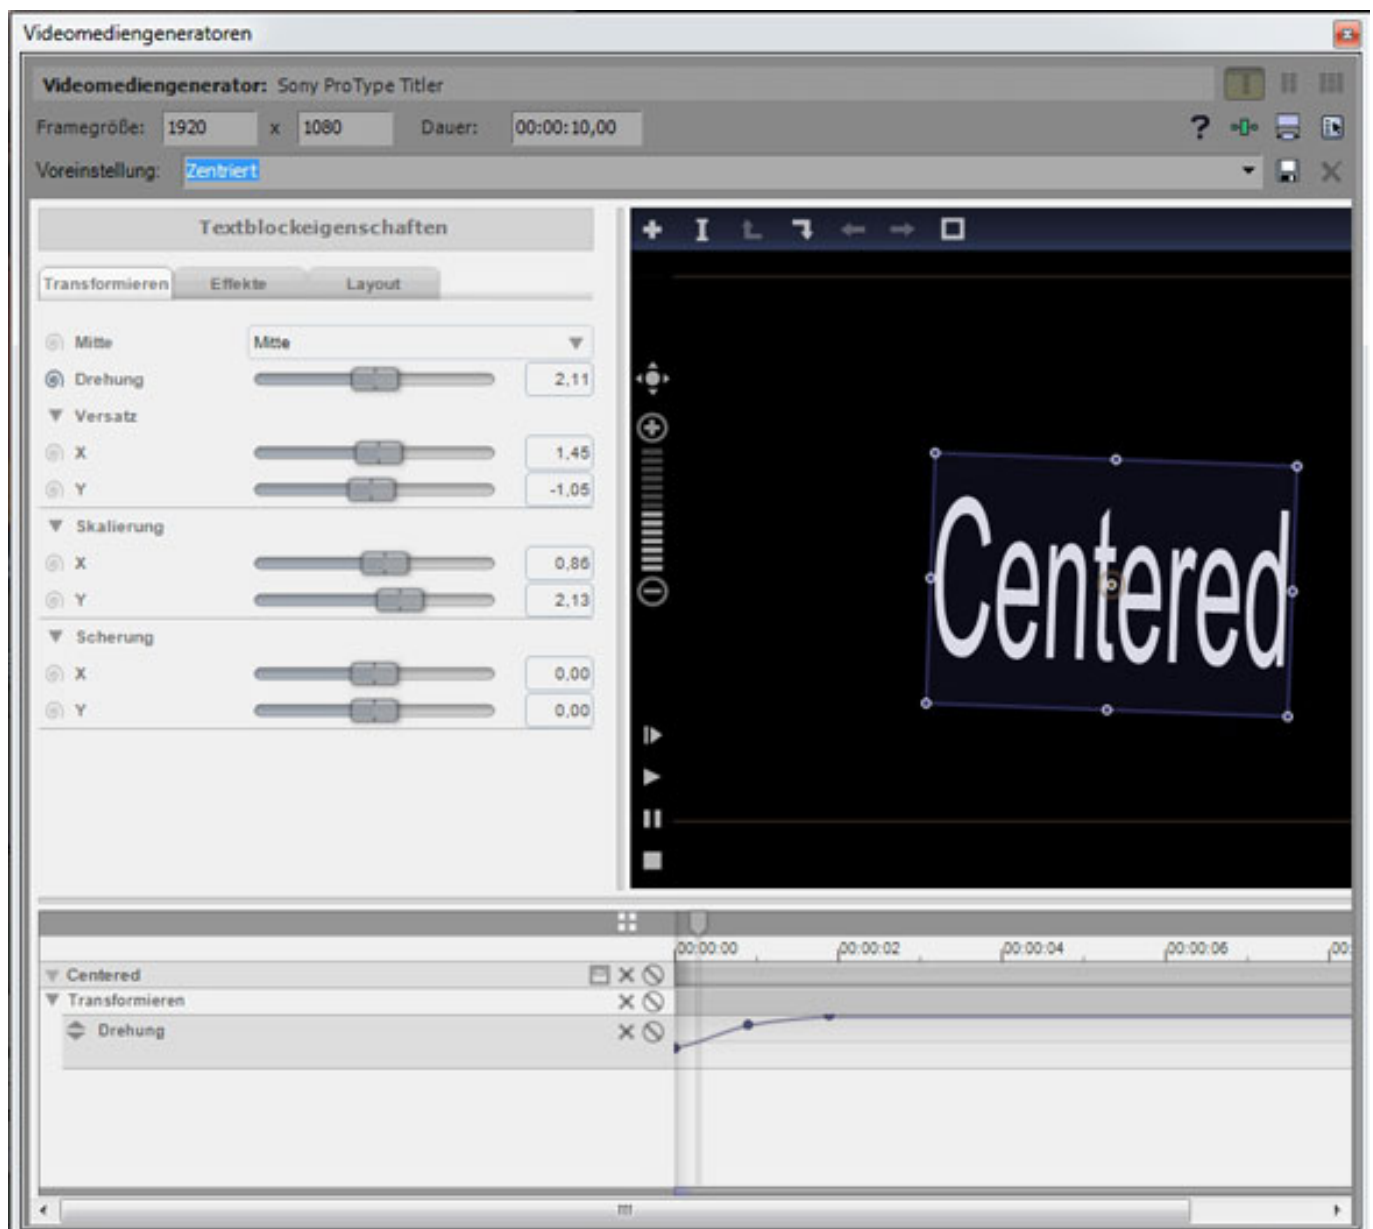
Videomediengeneratoren

Videomediengenerator: Sony ProType Titler

Framegröße: 1920 x 1080 Dauer: 00:00:10,00

Voreinstellung: Zentriert

Textblockeigenschaften

Transformieren Effekte Layout

Mitte Mitte

Drehung 2,11

Versatz

X 1,45

Y -1,05

Skalierung

X 0,86

Y 2,13

Scherung

X 0,00

Y 0,00

Centered

00:00:00 00:00:02 00:00:04 00:00:06 00:

Centered

Transformieren

Drehung